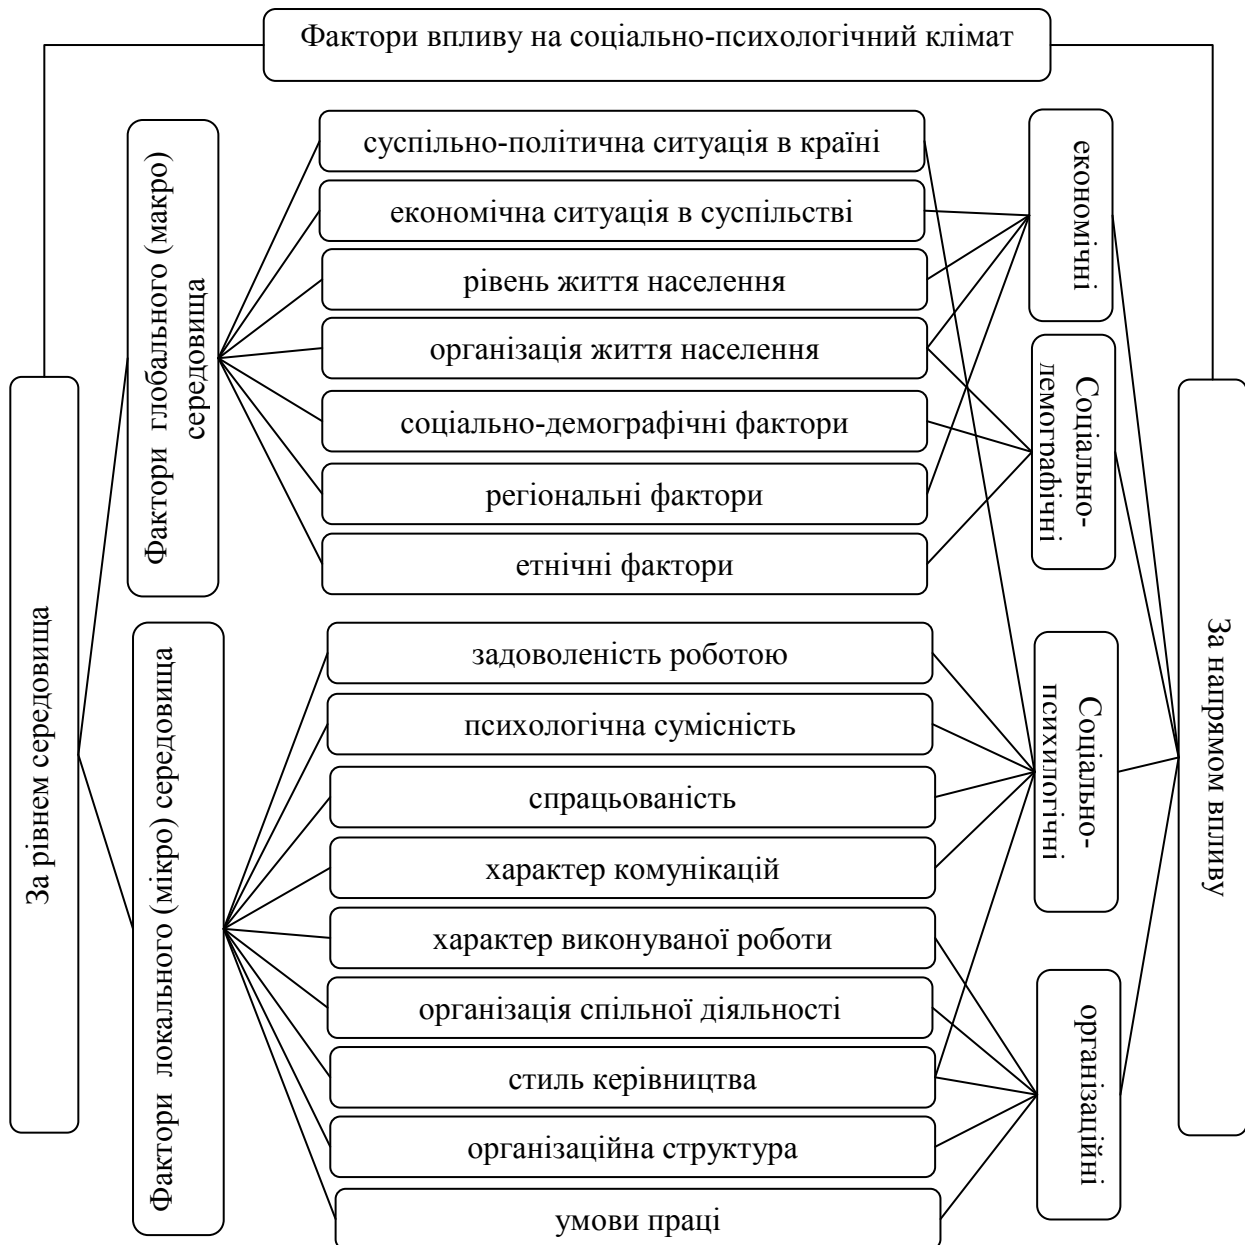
Фактори впливу на соціально-психологічний клімат

За рівнем середовища

Фактори глобального (макро) середовища

суспільно-політична ситуація в країні

економічна ситуація в суспільстві

рівень життя населення

організація життя населення

соціально-демографічні фактори

регіональні фактори

етнічні фактори

Фактори локального (мікро) середовища

задоволеність роботою

психологічна сумісність

спрацьованість

характер комунікацій

характер виконуваної роботи

організація спільної діяльності

стиль керівництва

організаційна структура

умови праці

економічні

Соціально-демографічні

Соціально-психологічні

організаційні

За напрямом впливу